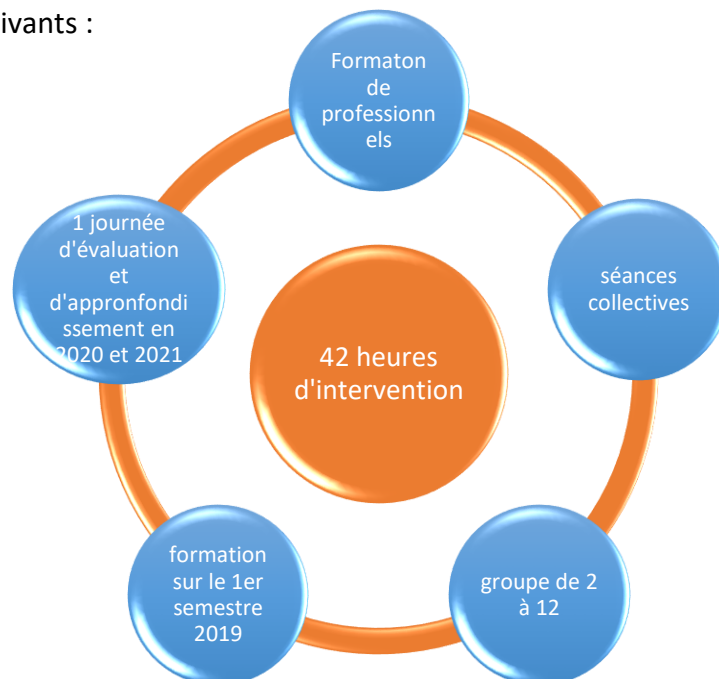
ivants :

Formaton de professionnels

séances collectives

groupe de 2 à 12

formation sur le 1er semestre 2019

1 journée d'évaluation et d'approfondissement en 2020 et 2021

42 heures d'intervention